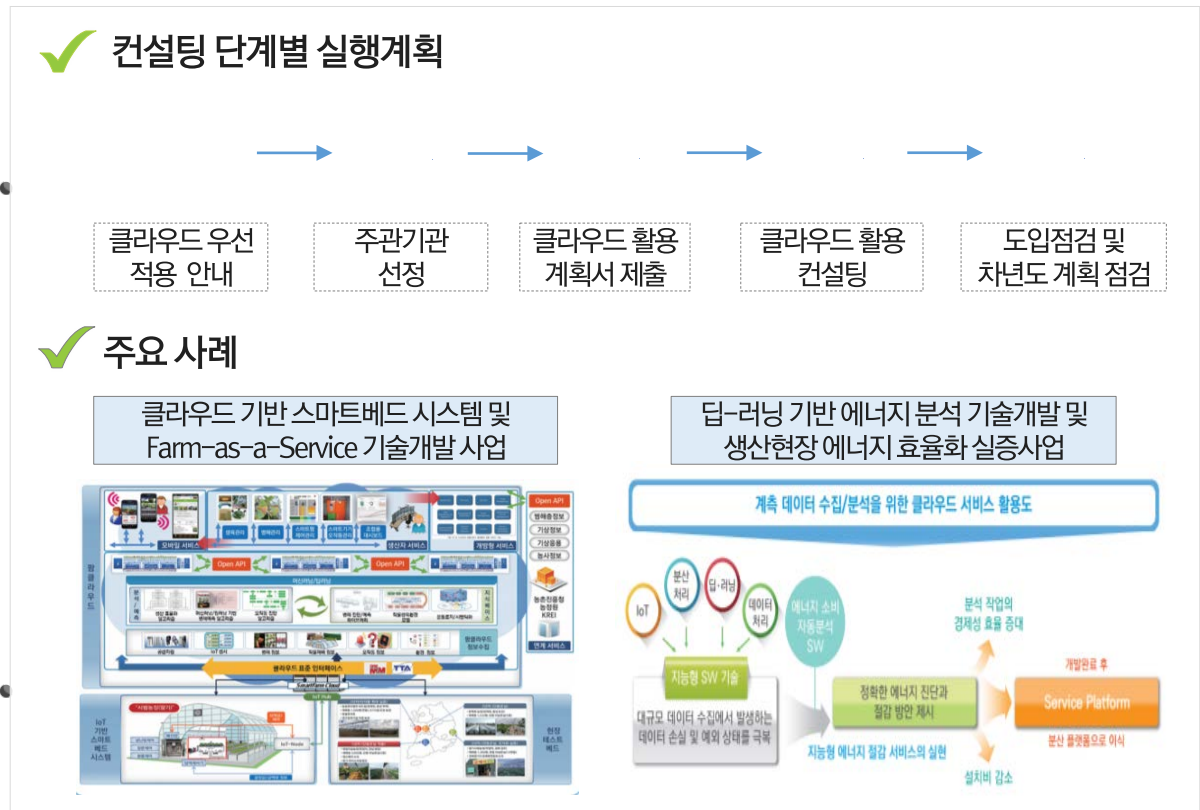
컨설팅 단계별 실행계획

클라우드 우선 적용 안내

주관기관 선정

클라우드 활용 계획서 제출

클라우드 활용 컨설팅

도입점검 및 차년도 계획 점검

주요 사례

클라우드 기반 스마트베드 시스템 및 Farm-as-a-Service 기술개발 사업

딥-러닝 기반 에너지 분석 기술개발 및 생산현장 에너지 효율화 실증사업

Open API

Open API

Open API

클라우드 표준 인터페이스

IoT 기반 스마트 베드 시스템

현장 테스트 베드

계측 데이터 수집/분석을 위한 클라우드 서비스 활용도

IoT

분산 처리

딥-러닝

데이터 처리

에너지 소비 자동분석 SW

지능형 SW 기술

대규모 데이터 수집에서 발생하는 데이터 손실 및 예외 상태를 극복

정확한 에너지 진단과 절감 방안 제시

지능형 에너지 절감 서비스의 실현

분석 작업의 경제성 효율 증대

개발완료 후

Service Platform

분산 플랫폼으로 이식

설치비 감소